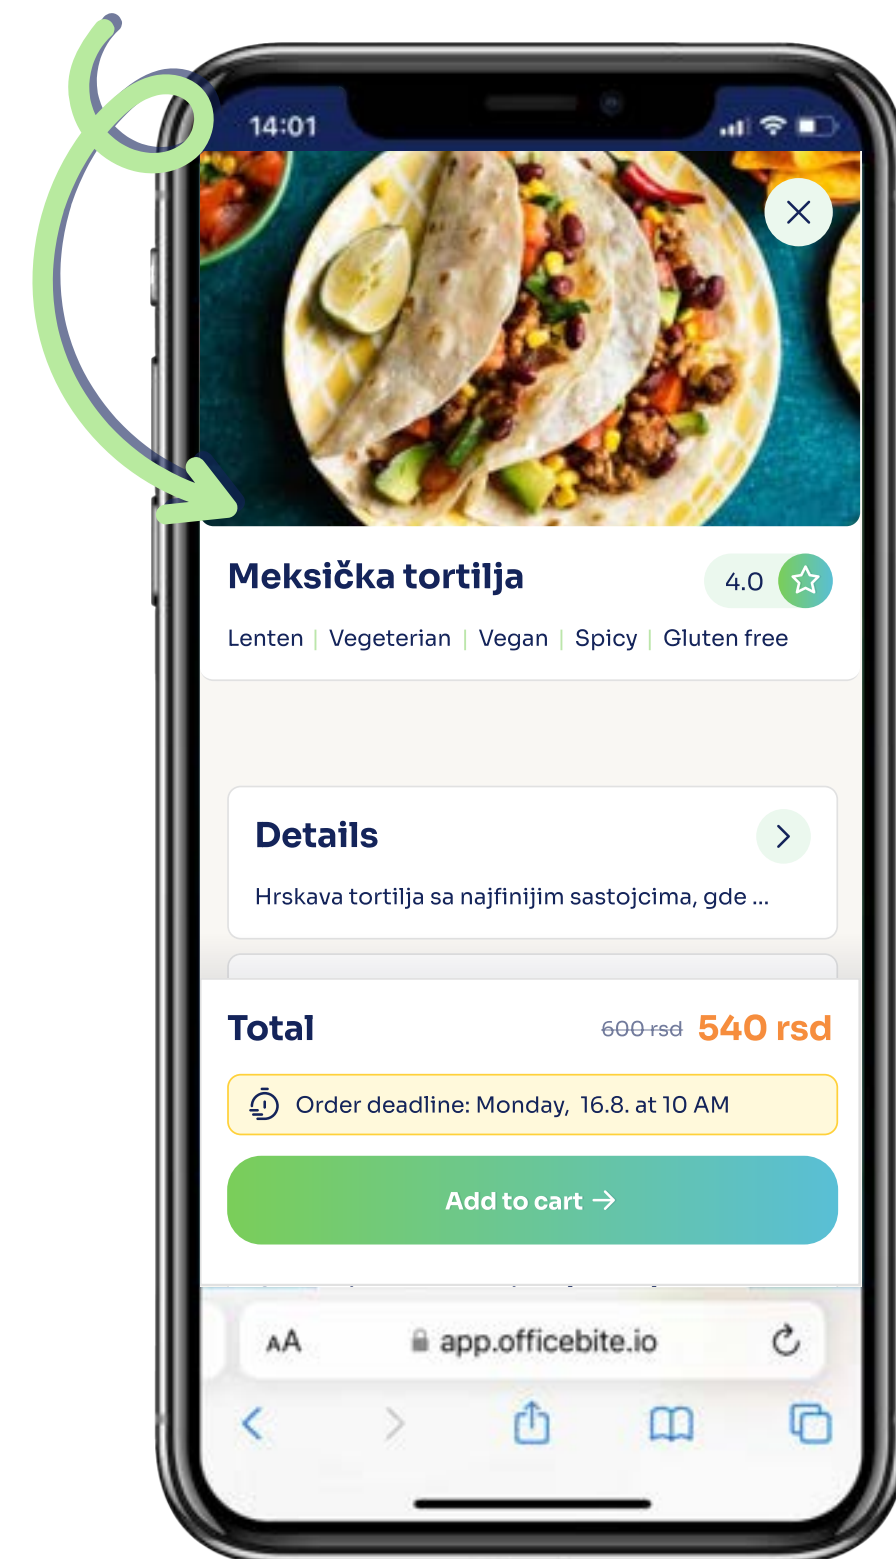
14:01

Meksička tortilja

4.0

Lenten | Vegeterian | Vegan | Spicy | Gluten free

Details

Hrskava tortilja sa najfinijim sastojcima, gde ...

Total

~~600 rsd~~ 540 rsd

Order deadline: Monday, 16.8. at 10 AM

Add to cart →

AA app.officebite.io